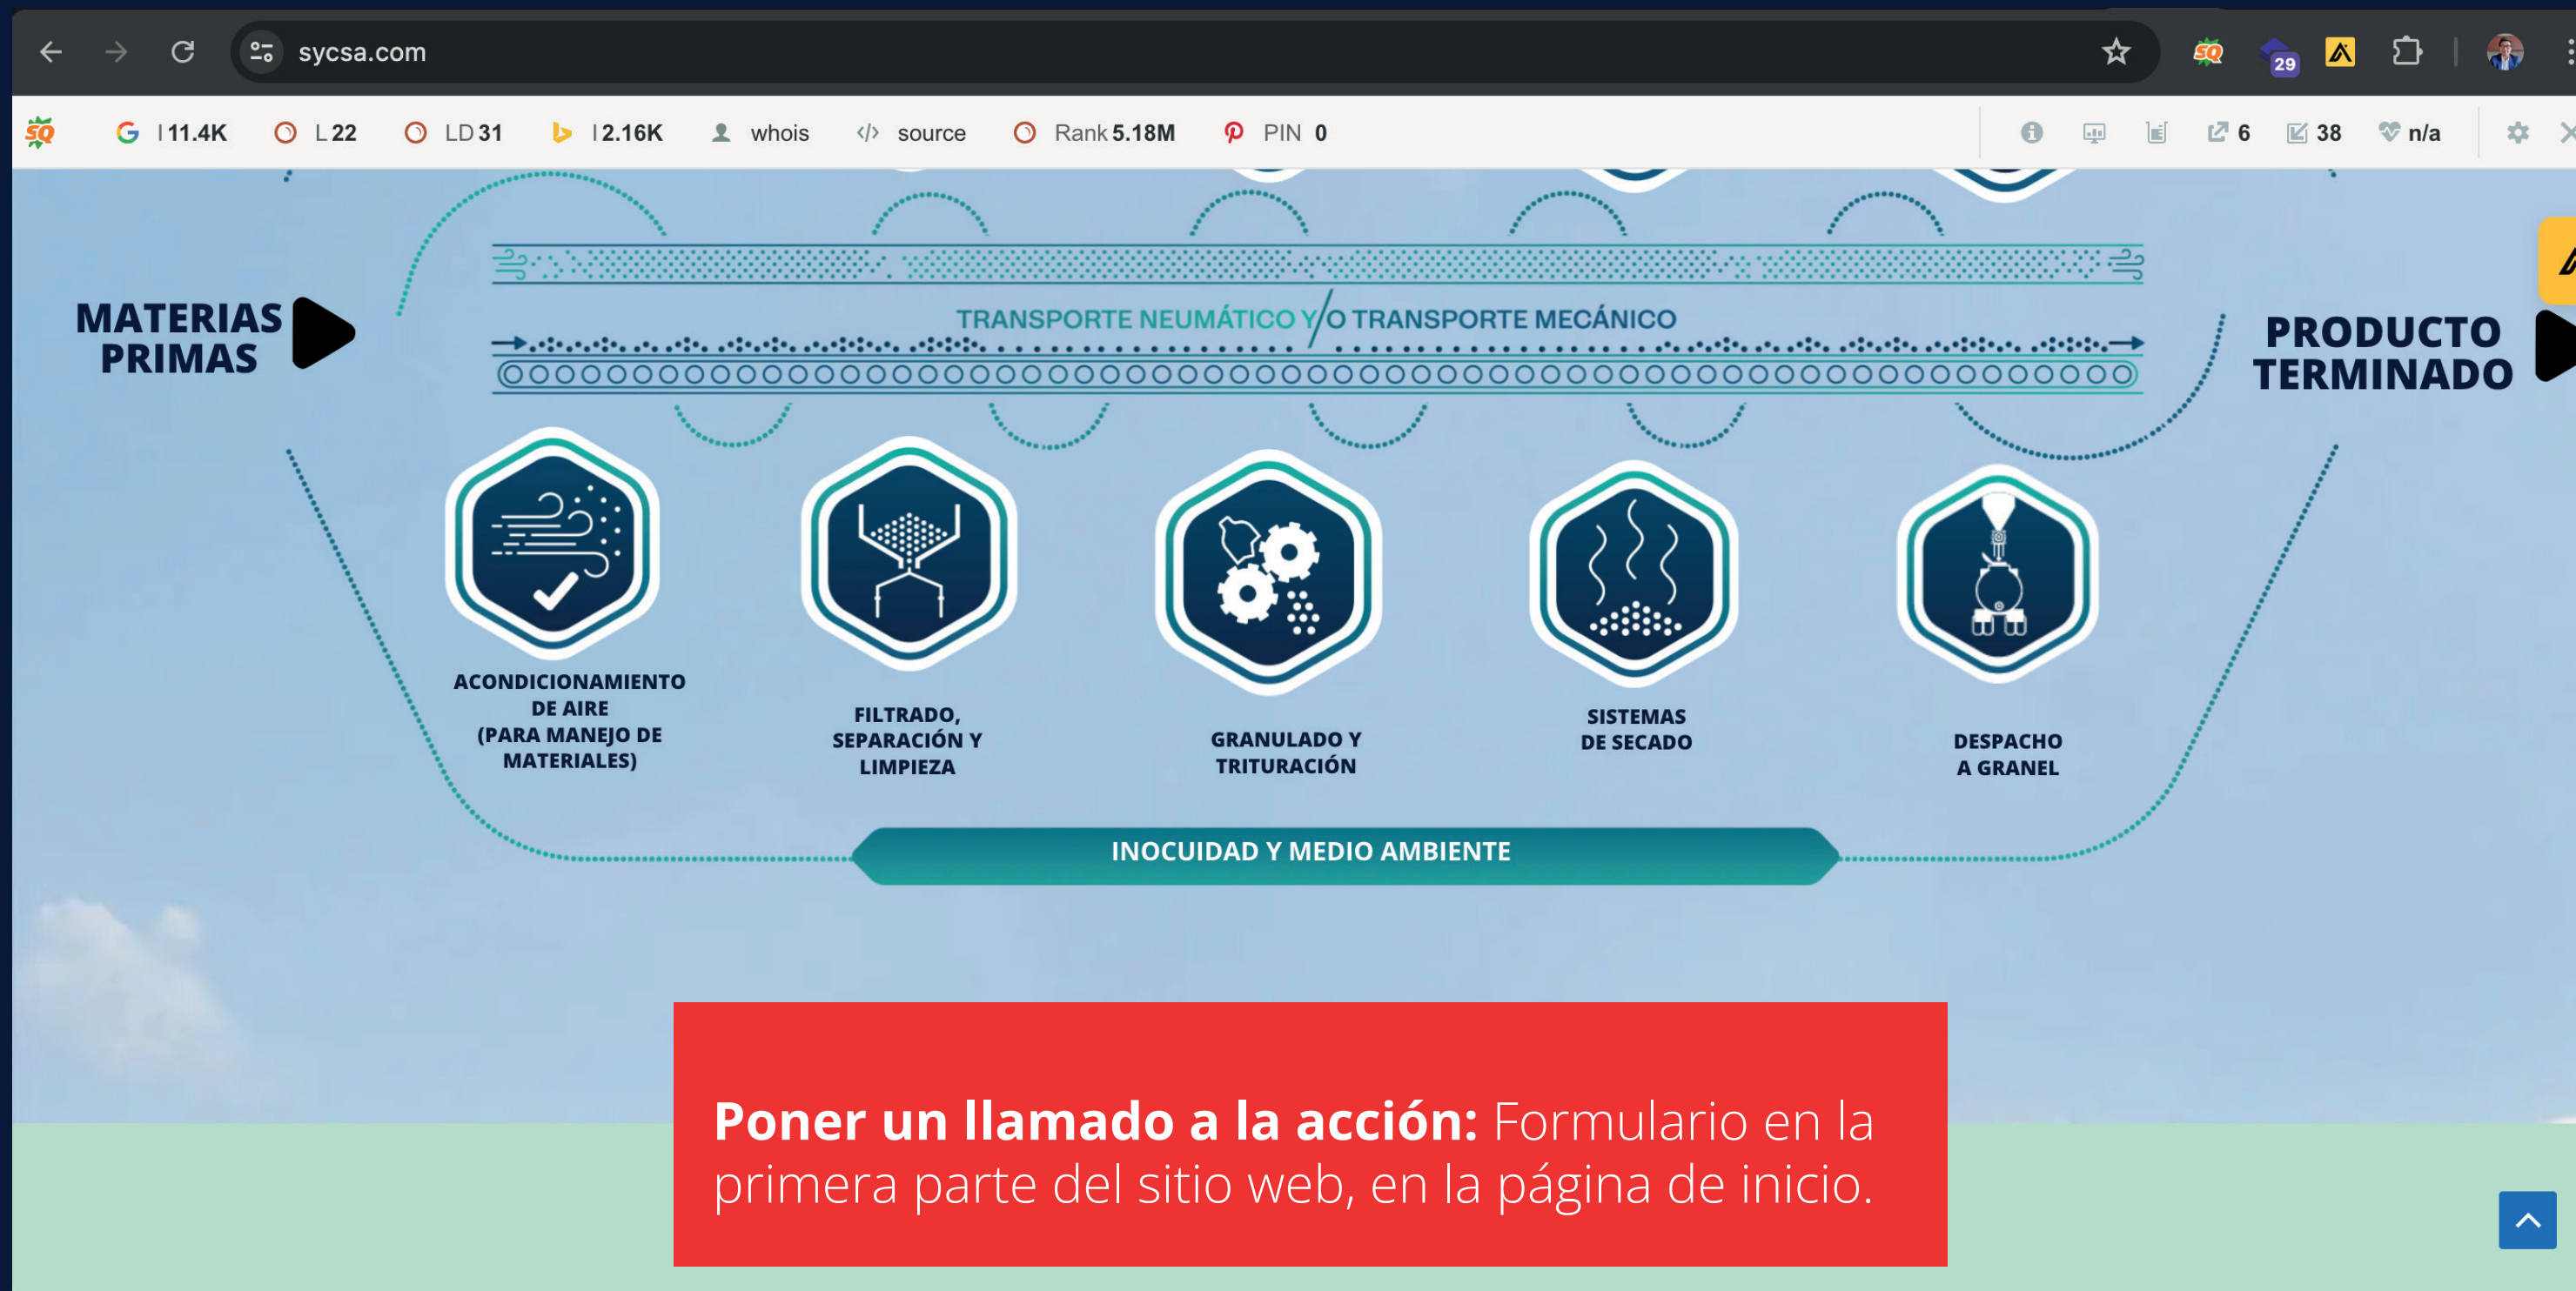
sycsa.com

29

I 11.4K L 22 LD 31 I 2.16K whois source Rank 5.18M PIN 0

6 38 n/a

MATERIAS PRIMAS

TRANSPORTE NEUMÁTICO Y/O TRANSPORTE MECÁNICO

PRODUCTO TERMINADO

ACONDICIONAMIENTO DE AIRE (PARA MANEJO DE MATERIALES)

FILTRADO, SEPARACIÓN Y LIMPIEZA

GRANULADO Y TRITURACIÓN

SISTEMAS DE SECADO

DESPACHO A GRANEL

INOCUIDAD Y MEDIO AMBIENTE

**Poner un llamado a la acción:** Formulario en la primera parte del sitio web, en la página de inicio.